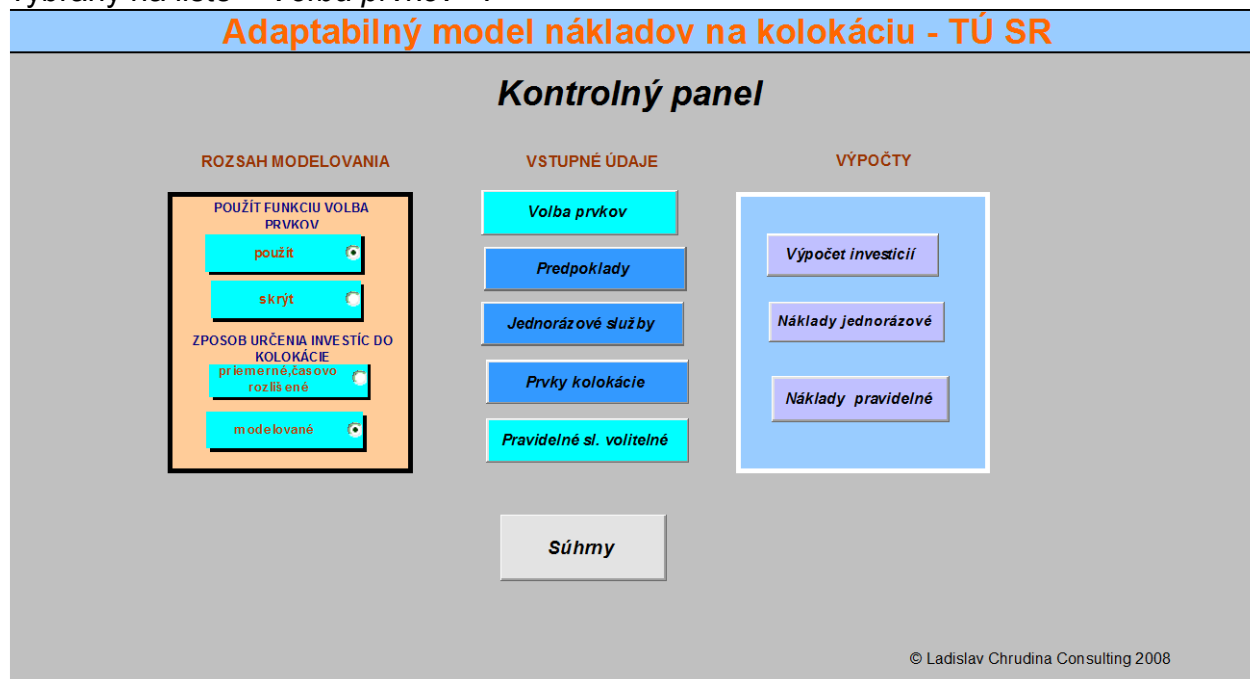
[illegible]

Adaptabilný model nákladov na kolokáciu - TÚ SR

Kontrolný panel

ROZSAH MODELOVANIA

POUŽÍT FUNKCIU VOLBA PRVKOV

použít

skrýt

ZPOSOB URČENIA INVESTÍC DO KOLOKÁCIE

priemerné,časovo rozlišené

modelované

VSTUPNÉ ÚDAJE

Volba prvkov

Predpoklady

Jednorázové služby

Prvky kolokácie

Pravidelné sl. volitelné

VÝPOČTY

Výpočet investicií

Náklady jednorázové

Náklady pravidelné

Súhrny

© Ladislav Chrudina Consulting 2008